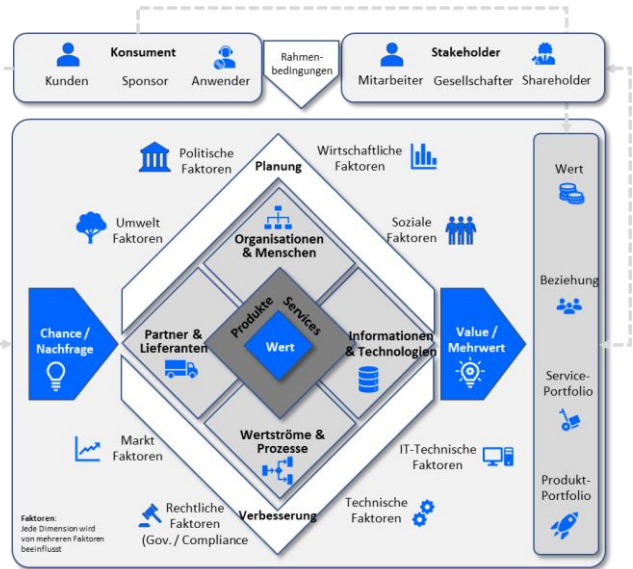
Konsument
Kunden Sponsor Anwender

Rahmenbedingungen

Stakeholder
Mitarbeiter Gesellschafter Shareholder

Politische Faktoren

Planung

Wirtschaftliche Faktoren

Umwelt Faktoren

Soziale Faktoren

Organisationen & Menschen

Chance / Nachfrage

Partner & Lieferanten

Produkte Services

Wert

Informationen & Technologien

Value / Mehrwert

Wertströme & Prozesse

Markt Faktoren

IT-Technische Faktoren

Technische Faktoren

Rechtliche Faktoren (Gov. / Compliance

Verbesserung

Faktoren:
Jede Dimension wird von mehreren Faktoren beeinflusst

Wert

Beziehung

Service-Portfolio

Produkt-Portfolio